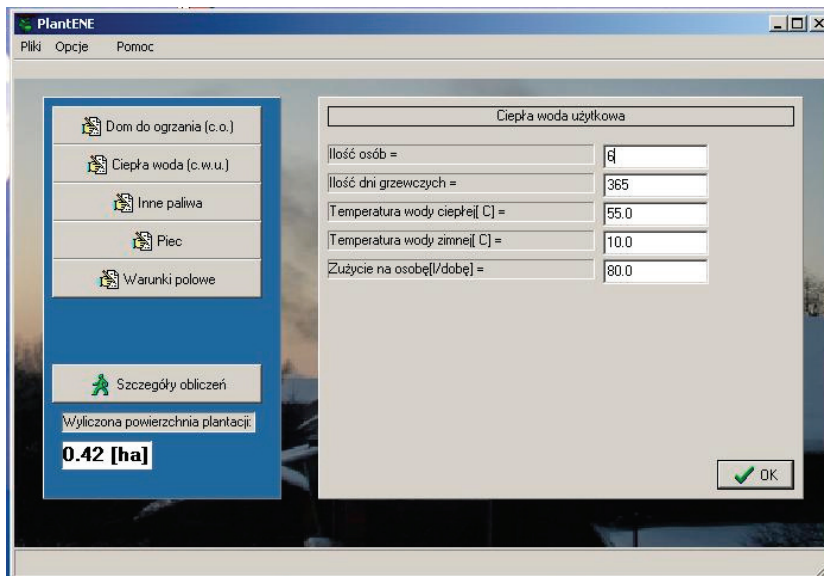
PlantENE

Pliki Opcje Pomoc

Dom do ogrzania (c.o.)

Ciepła woda (c.w.u.)

Inne paliwa

Piec

Warunki polowe

Szczegóły obliczeń

Wyliczona powierzchnia plantacji:

0.42 [ha]

Ciepła woda użytkowa

| | |
|---|---|
| Ilość osób = | 6 |
| Ilość dni grzewczych = | 365 |
| Temperatura wody ciepłej[ C] = | 55.0 |
| Temperatura wody zimnej[ C] = | 10.0 |
| Zużycie na osobę[l/dobę] = | 80.0 |

OK